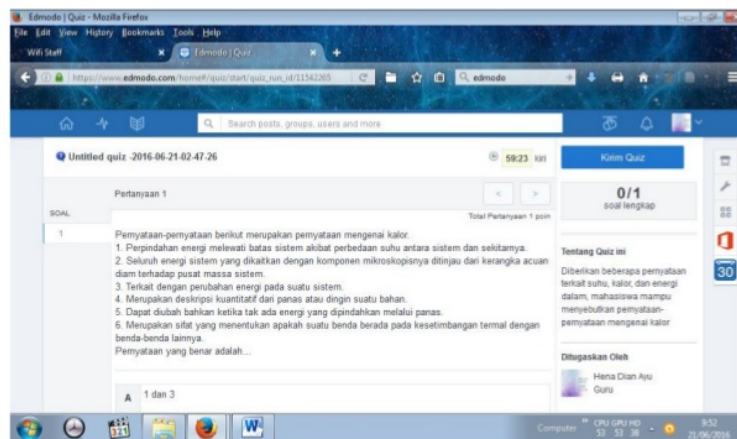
Edmodo | Quiz - Mozilla Firefox

File Edit View History Bookmarks Tools Help

Wifi Staff × Edmodo | Quiz × +

https://www.edmodo.com/home#/quiz/start/quiz_run_id/11542265 C edmodo

Search posts, groups, users and more

Untitled quiz -2016-06-21-02-47-26

59:23 kiri

Kirim Quiz

0/1
soal lengkap

SOAL

1

Pertanyaan 1

Total Pertanyaan 1 poin

Pernyataan-pernyataan berikut merupakan pernyataan mengenai kalor.
1. Perpindahan energi melewati batas sistem akibat perbedaan suhu antara sistem dan sekitarnya.
2. Seluruh energi sistem yang dikaitkan dengan komponen mikroskopisnya ditinjau dari kerangka acuan diam terhadap pusat massa sistem.
3. Terkait dengan perubahan energi pada suatu sistem.
4. Merupakan deskripsi kuantitatif dari panas atau dingin suatu bahan.
5. Dapat diubah bahkan ketika tak ada energi yang dipindahkan melalui panas.
6. Merupakan sifat yang menentukan apakah suatu benda berada pada kesetimbangan termal dengan benda-benda lainnya.
Pernyataan yang benar adalah...

A 1 dan 3

Tentang Quiz ini

Diberikan beberapa pernyataan terkait suhu, kalor, dan energi dalam, mahasiswa mampu menyebutkan pernyataan-pernyataan mengenai kalor

Ditugaskan Oleh

Hena Dian Ayu
Guru

30

Computer CPU GPU HD 53 53 38 9:52 21/06/2016